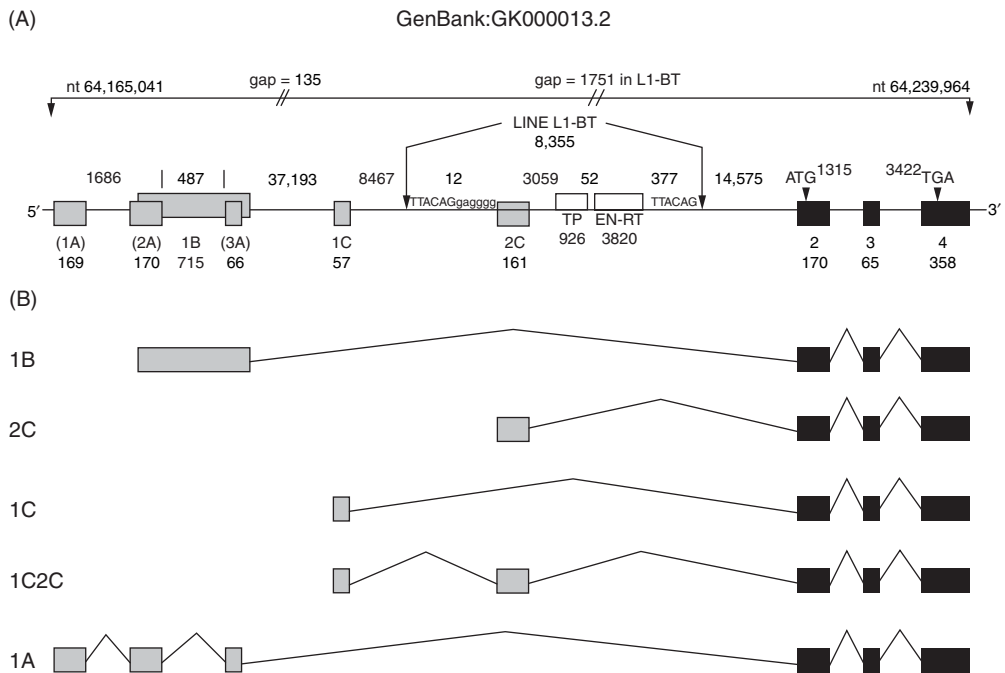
(A)

GenBank:GK000013.2

nt 64,165,041

gap = 135

gap = 1751 in L1-BT

nt 64,239,964

LINE L1-BT
8,355

1686 | 487 | 37,193 8467 12 3059 52 377 14,575 ATG 1315 3422 TGA

5′ TTACAGgagggg TTACAG 3′

TP
926

EN-RT
3820

(1A)
169

(2A)
170

1B
715

(3A)
66

1C
57

2C
161

2
170

3
65

4
358

(B)

1B

2C

1C

1C2C

1A